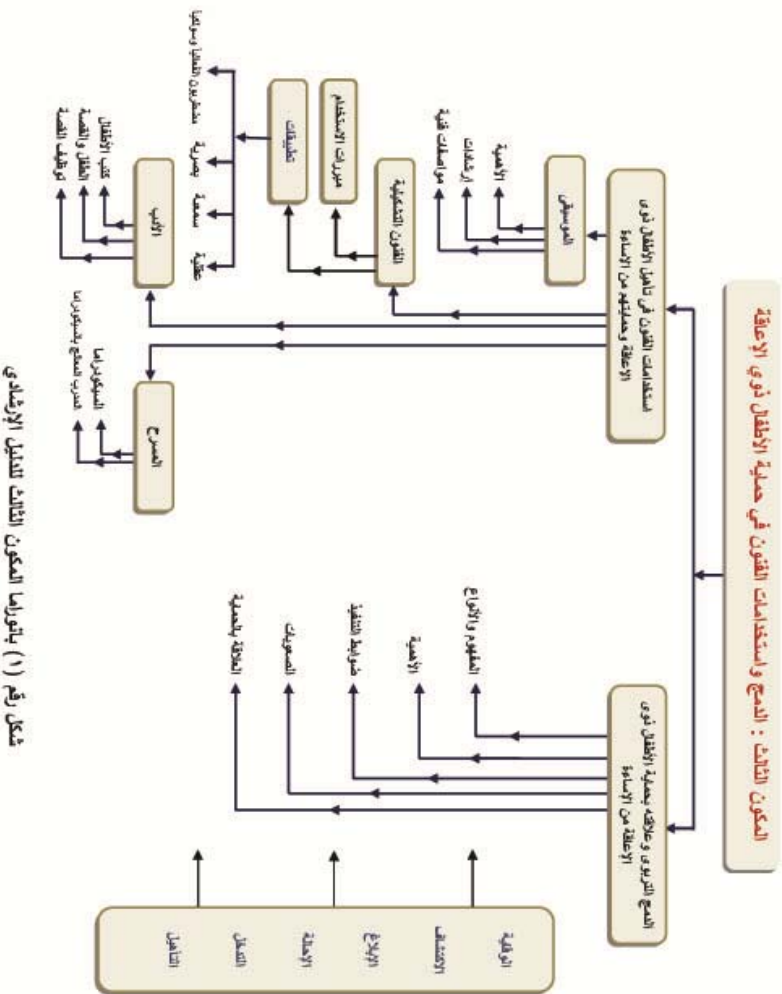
المكون الثالث : الدمج واستخدامات الفنون في حماية الأطفال ذوي الإعاقة

استخدامات الفنون في تأهيل الأطفال ذوي الإعاقة وحمايتهم من الإساءة

الموسيقى
الأهمية
إرشادات
مواصفات فنية

الفنون التشكيلية
مبررات الاستخدام
تطبيقات
عقلية
سمعية
بصرية
مضطربين انفعاليا وسلوكيا

الأدب
كتب الأطفال
الطفل والقصة
توظيف القصة

المسرح
السيكودراما
المسرح الإيحائي

الدمج التربوي وعلاقته بحماية الأطفال ذوي الإعاقة من الإساءة

المفهوم والأنواع
الأهمية
ضوابط التنفيذ
الصعوبات
العلاقة بالحماية

الوقاية
الاكتشاف
الإبلاغ
الإحالة
التدخل
التأهيل

شكل رقم (١) بانوراما المكون الثالث للدليل الإرشادي